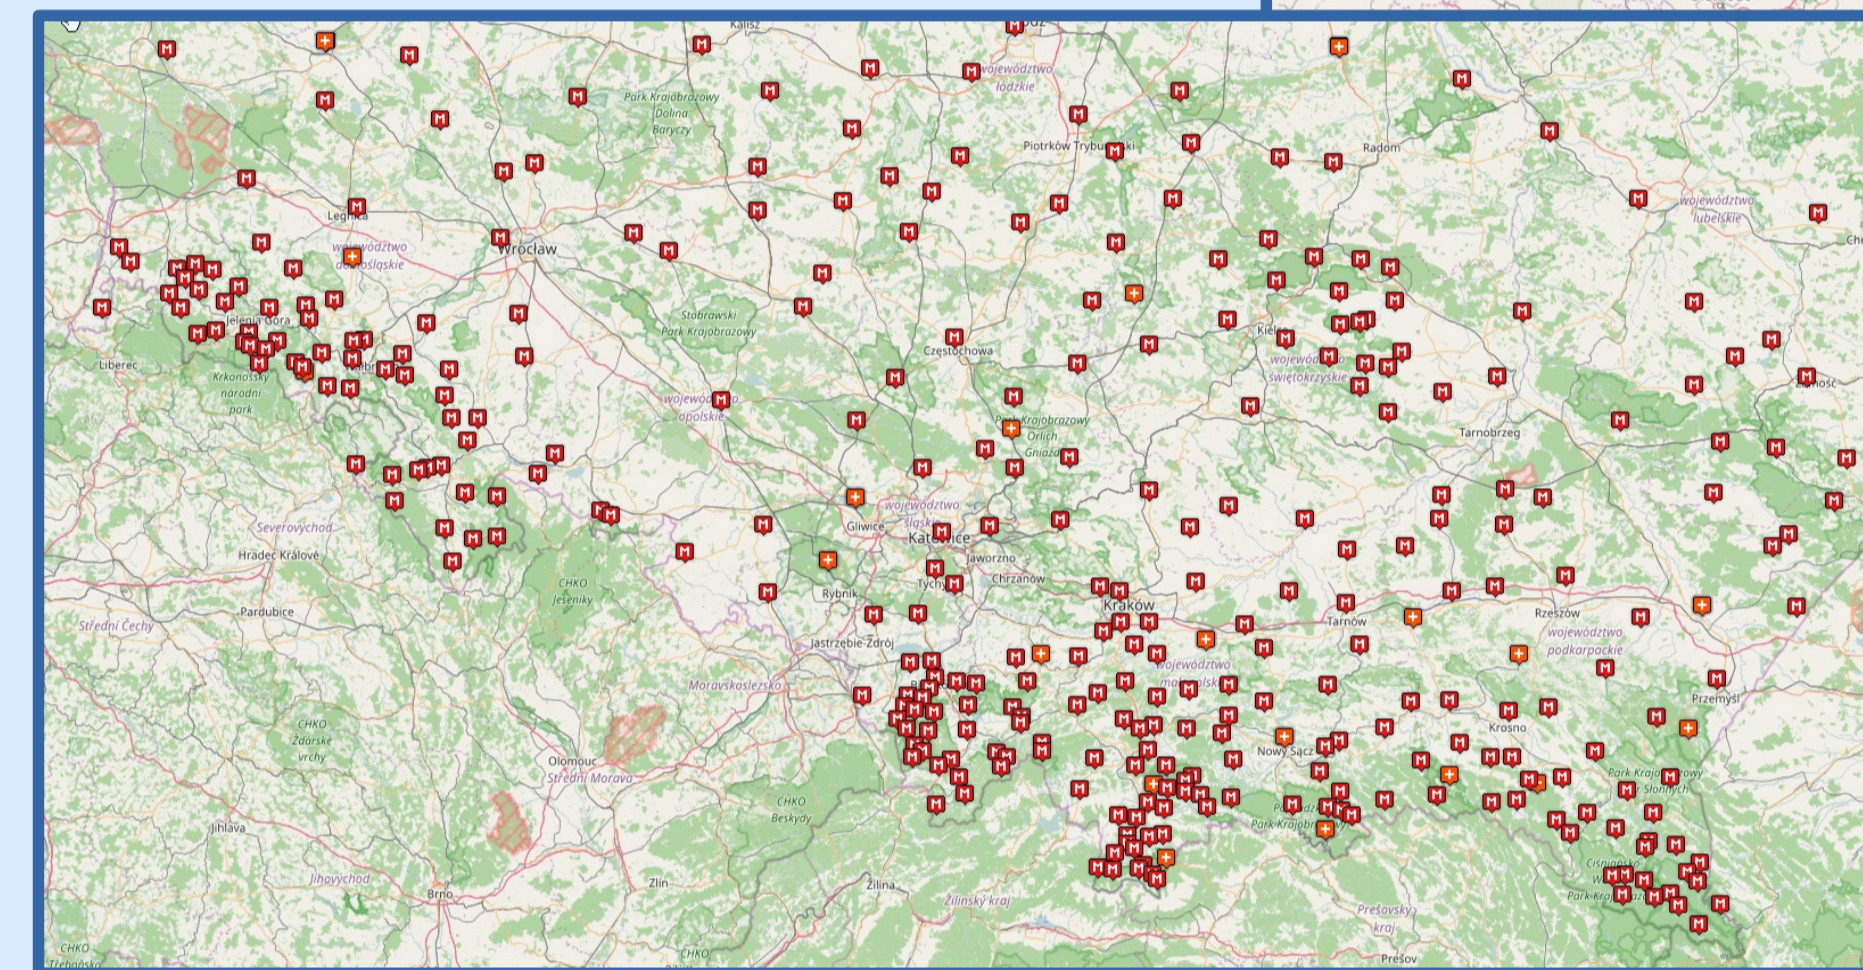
Kalisz
województwo łódzkie
Park Krajobrazowy Dolina Baryczy
Piotrków Trybunalski
Radom
Legnica
Wrocław
województwo dolnośląskie
województwo lubelskie
Jelenia Góra
Stobrawski Park Krajobrazowy
Kielce
Liberec
Krkonošský národní park
Częstochowa
województwo świętokrzyskie
województwo opolskie
Park Krajobrazowy Orlich Gniazd
Tarnobrzeg
Zamość
Severovýchod
Hradec Králové
Gliwice
województwo śląskie
Katowice
Jaworzno
CHKO Jeseníky
Tychy
Chrzanów
Rybnik
Kraków
Pardubice
Tarnów
Rzeszów
Střední Čechy
województwo podkarpackie
Jastrzębie-Zdrój
województwo małopolskie
Moravskoslezsko
Przemyśl
CHKO Žďárské vrchy
Krosno
Nowy Sącz
Olomouc
Střední Morava
CHKO Beskydy
Park Krajobrazowy Słonnych
Park Krajobrazowy
Jihlava
Cisniańsko
Jihovýchod
Zlín
Žilina
Žilinský kraj
Prešovský kraj
Brno
CHKO Třeboňsko
CHKO
Prešov